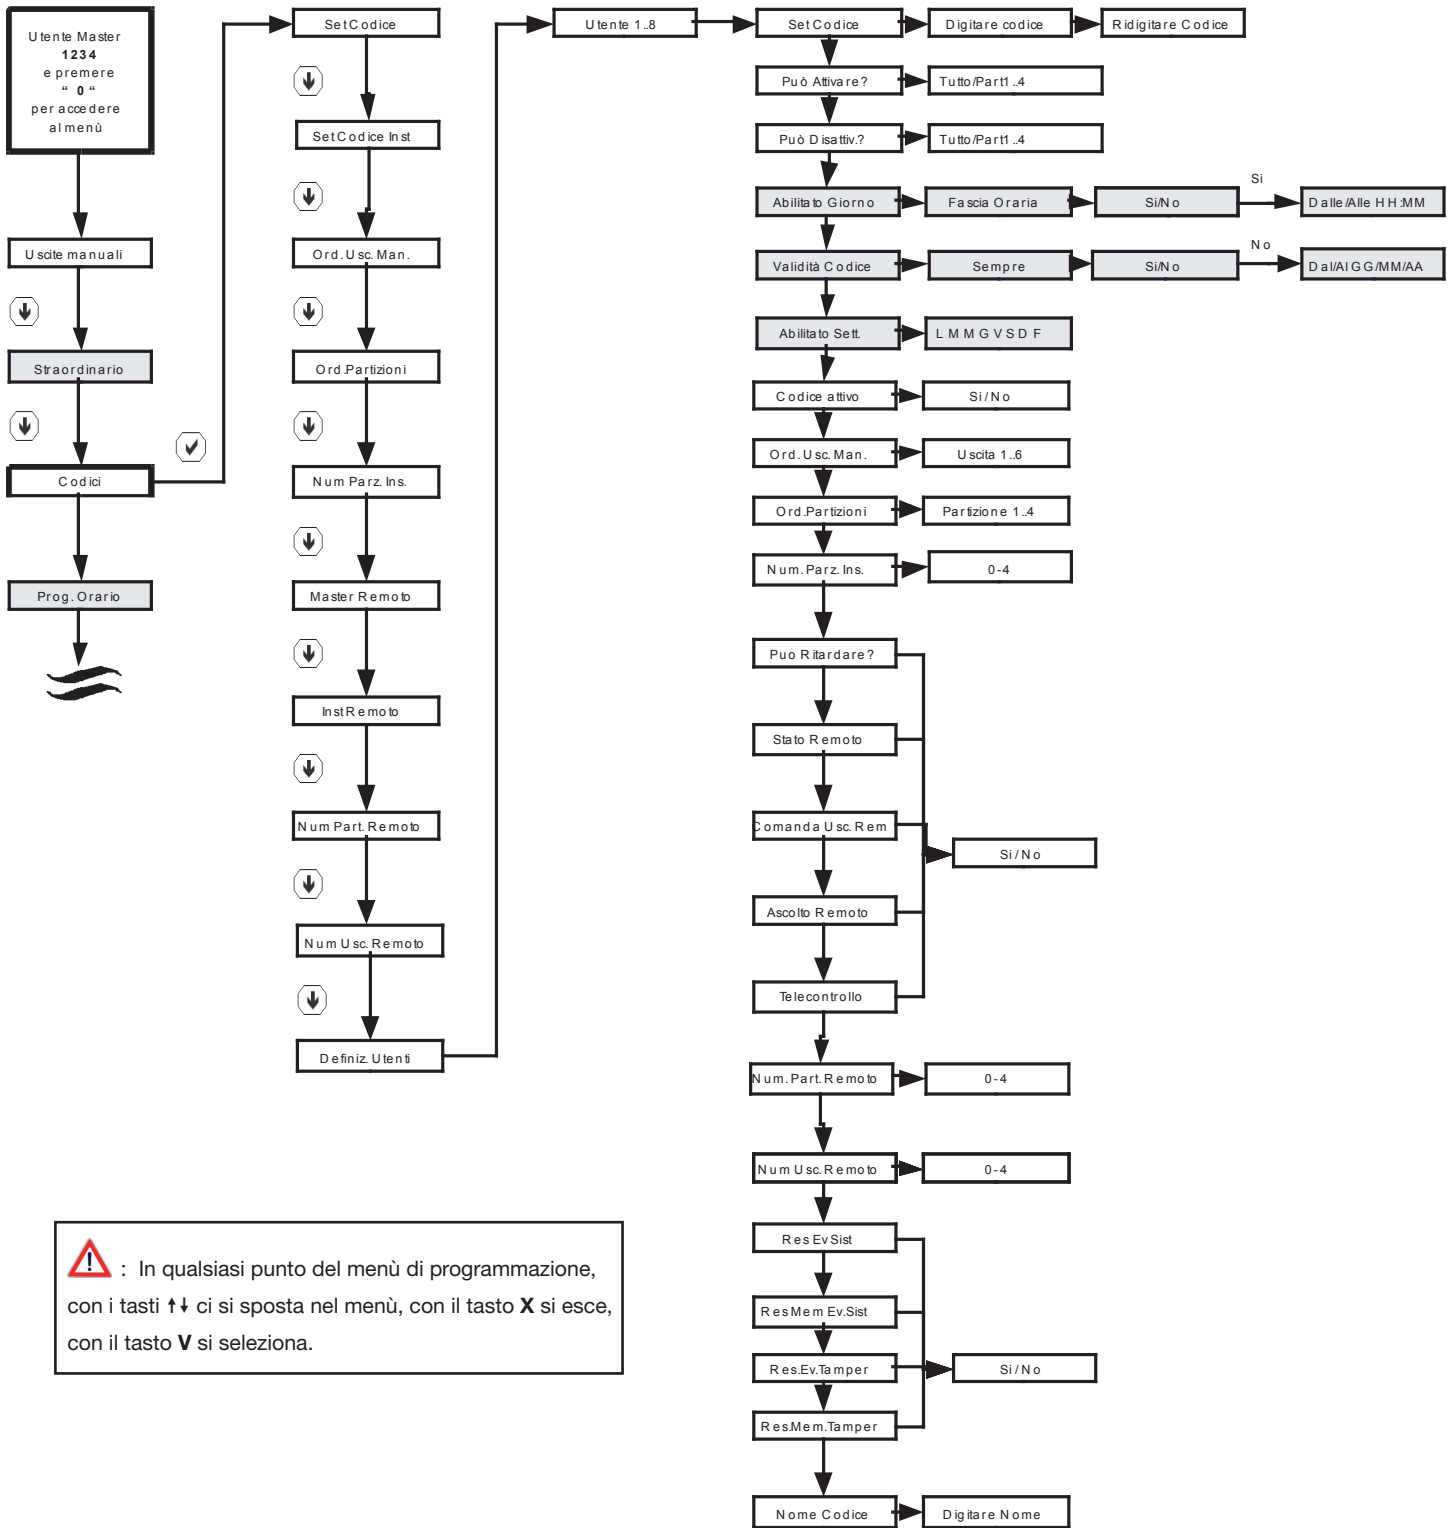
Utente Master
1234
e premere
" 0 "
per accedere
al menù

Uscite manuali

Straordinario

Codici

Prog. Orario

Set Codice

Set Codice Inst

Ord. Usc. Man.

Ord.Partizioni

Num Parz. Ins.

Master Remoto

Inst Remoto

Num Part. Remoto

Num Usc. Remoto

Definiz. Utenti

Utente 1..8

Set Codice

Digitare codice

Ridigitare Codice

Può Attivare?

Tutto/Part1..4

Può Disattiv.?

Tutto/Part1..4

Abilitato Giorno

Fascia Oraria

Si/No

Si

Dalle/Alle HH:MM

Validità Codice

Sempre

Si/No

No

Dal/Al GG/MM/AA

Abilitato Sett.

L M M G V S D F

Codice attivo

Si/No

Ord. Usc. Man.

Uscita 1..6

Ord.Partizioni

Partizione 1..4

Num. Parz. Ins.

0-4

Puo Ritardare?

Stato Remoto

Comanda Usc. Rem

Si/No

Ascolto Remoto

Telecontrollo

Num. Part. Remoto

0-4

Num Usc. Remoto

0-4

Res Ev Sist

Res Mem Ev.Sist

Res.Ev.Tamper

Si/No

Res.Mem.Tamper

Nome Codice

Digitare Nome

: In qualsiasi punto del menù di programmazione, con i tasti ↑↓ ci si sposta nel menù, con il tasto **X** si esce, con il tasto **V** si seleziona.